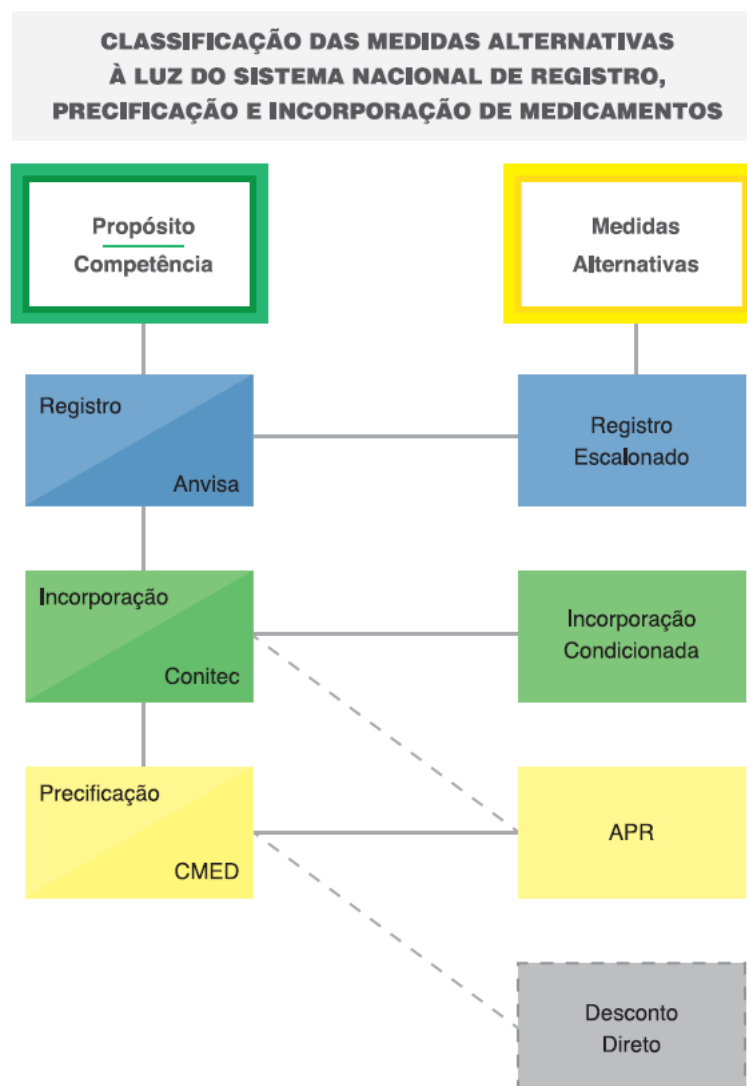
CLASSIFICAÇÃO DAS MEDIDAS ALTERNATIVAS À LUZ DO SISTEMA NACIONAL DE REGISTRO, PRECIFICAÇÃO E INCORPORAÇÃO DE MEDICAMENTOS

Propósito
Competência

Medidas
Alternativas

Registro
Anvisa

Registro
Escalonado

Incorporação
Conitec

Incorporação
Condicionada

Precificação
CMED

APR

Desconto
Direto